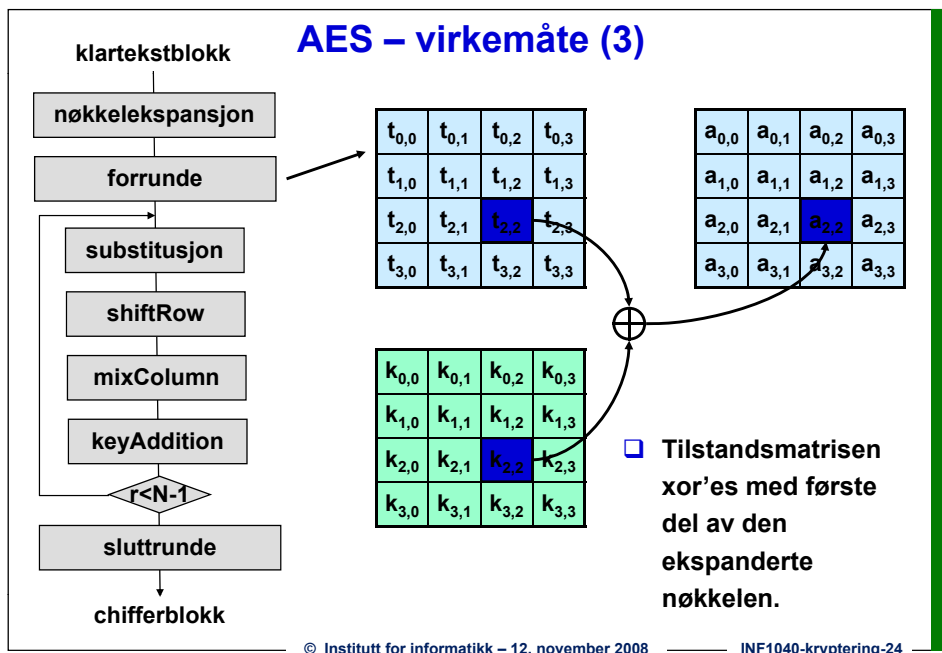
AES – virkemåte (3)

klartekstblokk

nøkkelekspansjon

forrunde

substitusjon

shiftRow

mixColumn

keyAddition

r<N-1

sluttrunde

chifferblokk

| $t_{0,0}$ | $t_{0,1}$ | $t_{0,2}$ | $t_{0,3}$ |
|---|---|---|---|
| $t_{1,0}$ | $t_{1,1}$ | $t_{1,2}$ | $t_{1,3}$ |
| $t_{2,0}$ | $t_{2,1}$ | $t_{2,2}$ | $t_{2,3}$ |
| $t_{3,0}$ | $t_{3,1}$ | $t_{3,2}$ | $t_{3,3}$ |

| $a_{0,0}$ | $a_{0,1}$ | $a_{0,2}$ | $a_{0,3}$ |
|---|---|---|---|
| $a_{1,0}$ | $a_{1,1}$ | $a_{1,2}$ | $a_{1,3}$ |
| $a_{2,0}$ | $a_{2,1}$ | $a_{2,2}$ | $a_{2,3}$ |
| $a_{3,0}$ | $a_{3,1}$ | $a_{3,2}$ | $a_{3,3}$ |

$\oplus$

| $k_{0,0}$ | $k_{0,1}$ | $k_{0,2}$ | $k_{0,3}$ |
|---|---|---|---|
| $k_{1,0}$ | $k_{1,1}$ | $k_{1,2}$ | $k_{1,3}$ |
| $k_{2,0}$ | $k_{2,1}$ | $k_{2,2}$ | $k_{2,3}$ |
| $k_{3,0}$ | $k_{3,1}$ | $k_{3,2}$ | $k_{3,3}$ |

❑ Tilstandsmatrisen xor'es med første del av den ekspanderte nøkkelen.

© Institutt for informatikk – 12. november 2008 INF1040-kryptering-24